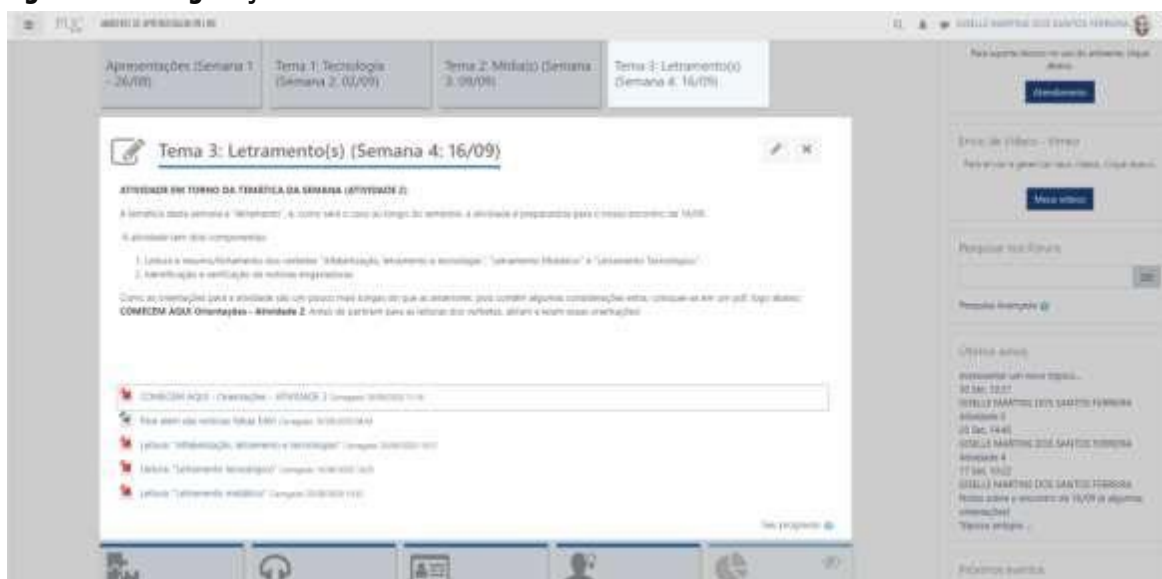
Apresentações (Semana 1 - 26/08)

Tema 1: Tecnologia (Semana 2: 02/09)

Tema 2: Mídia(s) (Semana 3: 09/09)

Tema 3: Letramento(s) (Semana 4: 16/09)

Tema 3: Letramento(s) (Semana 4: 16/09)

ATIVIDADE EM TORNO DA TEMÁTICA DA SEMANA (ATIVIDADE 2)

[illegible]

A atividade tem dois componentes:

1. Leitura e resumo/fichamento dos verbetes "Alfabetização, letramento e tecnologia", "Letramento Midiático" e "Letramento Tecnológico";
2. Identificação e verificação de notícias enganadoras.

Como as orientações para a atividade são um pouco mais longas do que as anteriores, pois contêm algumas considerações extras, coloquei-as em um pdf, logo abaixo: COMECEM AQUI: Orientações - Atividade 2. Antes de partirem para as leituras dos verbetes, abram e leiam essas orientações.

COMECEM AQUI - Orientações - ATIVIDADE 2 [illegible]

Para além das notícias falsas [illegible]

Leitura "Alfabetização, letramento e tecnologia" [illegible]

Leitura "Letramento tecnológico" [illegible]

Leitura "Letramento midiático" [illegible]

Seu progresso

Para suporte técnico no uso do ambiente, clique abaixo.

Atendimento

Envio de Vídeo - Vimeo

Meus vídeos

Pesquisar nos Fóruns

Pesquisa Avançada

Últimos avisos

Acrescentar um novo tópico...

GISELLE MARTINS DOS SANTOS FERREIRA
Atividade 5

GISELLE MARTINS DOS SANTOS FERREIRA
Atividade 4

GISELLE MARTINS DOS SANTOS FERREIRA
Notas sobre o encontro de 16/09 (e algumas orientações)

Tópicos antigos ...

Próximos eventos

GISELLE MARTINS DOS SANTOS FERREIRA